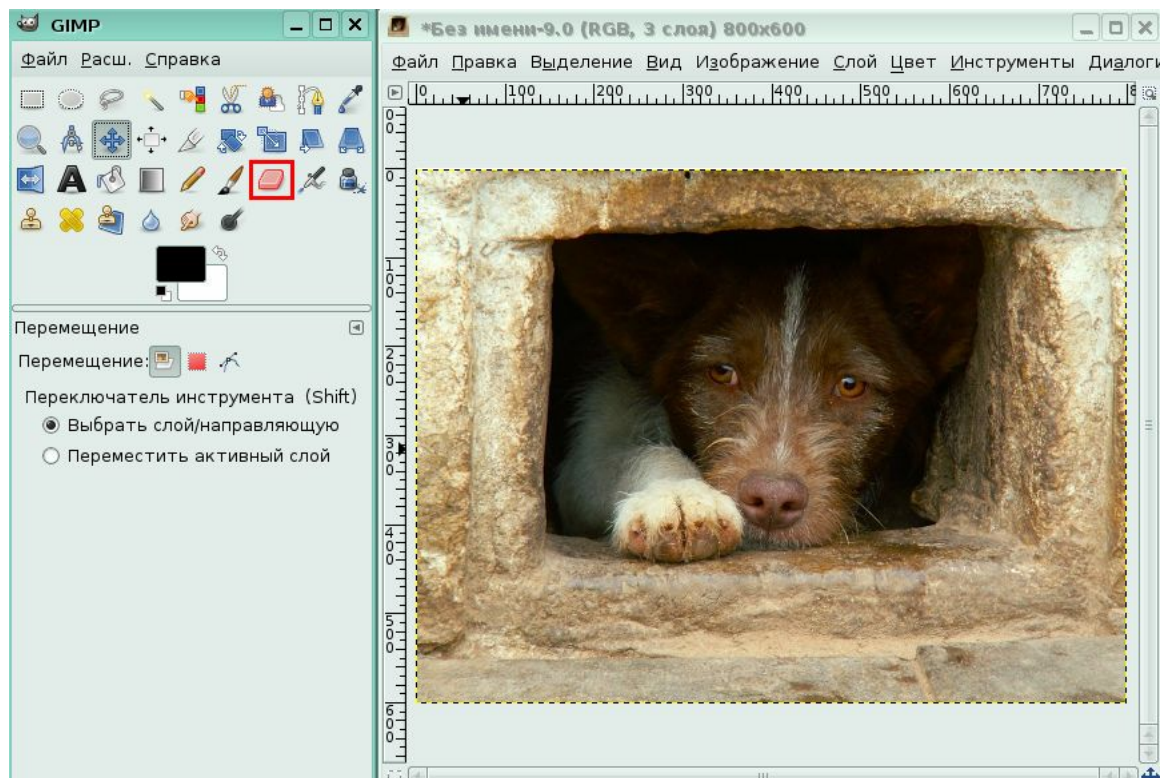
GIMP

Файл Расш. Справка

Перемещение

Перемещение:

Переключатель инструмента (Shift)

Выбрать слой/направляющую

Переместить активный слой

*Без имени-9.0 (RGB, 3 слоя) 800x600

Файл Правка Выделение Вид Изображение Слой Цвет Инструменты Диалоги

0 100 200 300 400 500 600 700 8

0 0 100 200 300 400 500 600